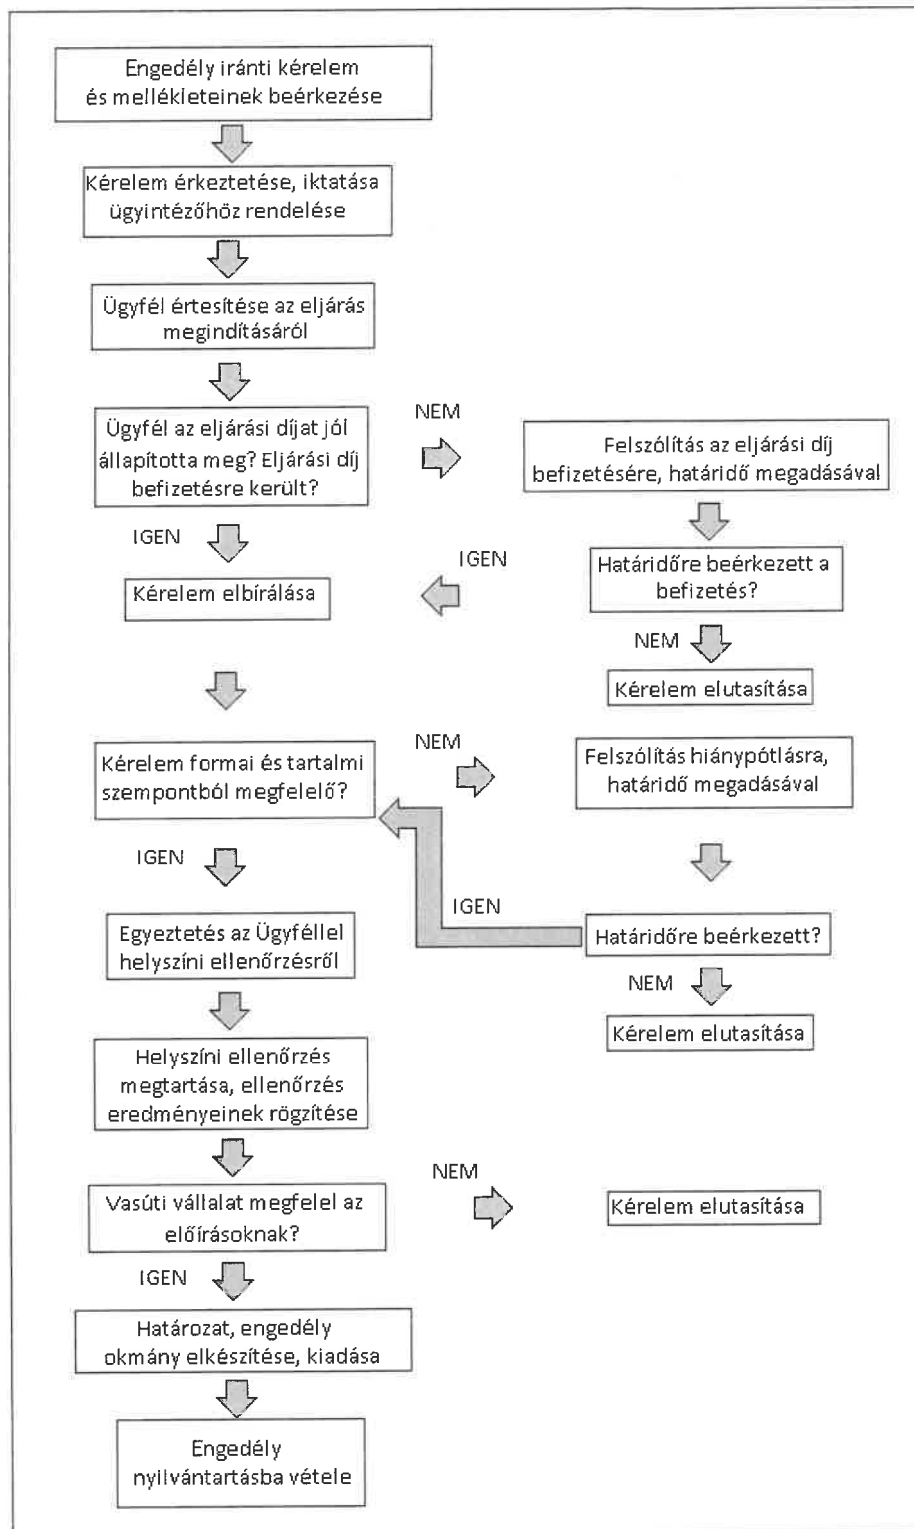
Engedély iránti kérelem és mellékleteinek beérkezése

Kérelem érkeztetése, iktatása ügyintézőhöz rendelése

Ügyfél értesítése az eljárás megindításáról

Ügyfél az eljárási díjat jól állapította meg? Eljárási díj befizetésre került?

NEM

Felszólítás az eljárási díj befizetésére, határidő megadásával

IGEN

Kérelem elbírálása

IGEN

Határidőre beérkezett a befizetés?

NEM

Kérelem elutasítása

Kérelem formai és tartalmi szempontból megfelelő?

NEM

Felszólítás hiánypótlásra, határidő megadásával

IGEN

IGEN

Határidőre beérkezett?

Egyeztetés az Ügyféllel helyszíni ellenőrzésről

NEM

Kérelem elutasítása

Helyszíni ellenőrzés megtartása, ellenőrzés eredményeinek rögzítése

Vasúti vállalat megfelel az előírásoknak?

NEM

Kérelem elutasítása

IGEN

Határozat, engedély okmány elkészítése, kiadása

Engedély nyilvántartásba vétele